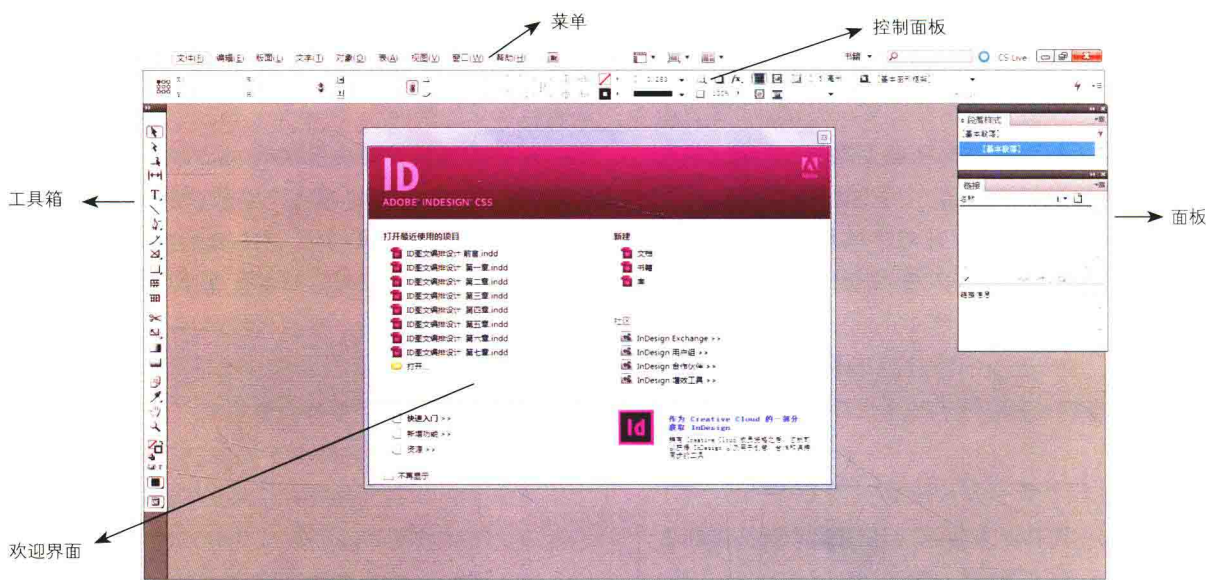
菜单

控制面板

文件(F) 编辑(E) 版面(L) 文字(T) 对象(O) 表(A) 视图(V) 窗口(W) 帮助(H)

书籍 CS Live

工具箱

面板

段落样式
[基本段落]
[基本段落]

链接

链接信息

ID
ADOBE INDESIGN CS5

打开最近使用的项目
ID版式设计 前言.indd
ID版式设计 第一章.indd
ID版式设计 第二章.indd
ID版式设计 第三章.indd
ID版式设计 第四章.indd
ID版式设计 第五章.indd
ID版式设计 第六章.indd
ID版式设计 第七章.indd
打开...

新建
文档
书籍
库

社区
InDesign Exchange >>
InDesign 用户组 >>
InDesign 合作伙伴 >>
InDesign 增效工具 >>

快速入门 >>
新增功能 >>
资源 >>

作为 Creative Cloud 的一部分
获取 InDesign

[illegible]

不再显示

欢迎界面